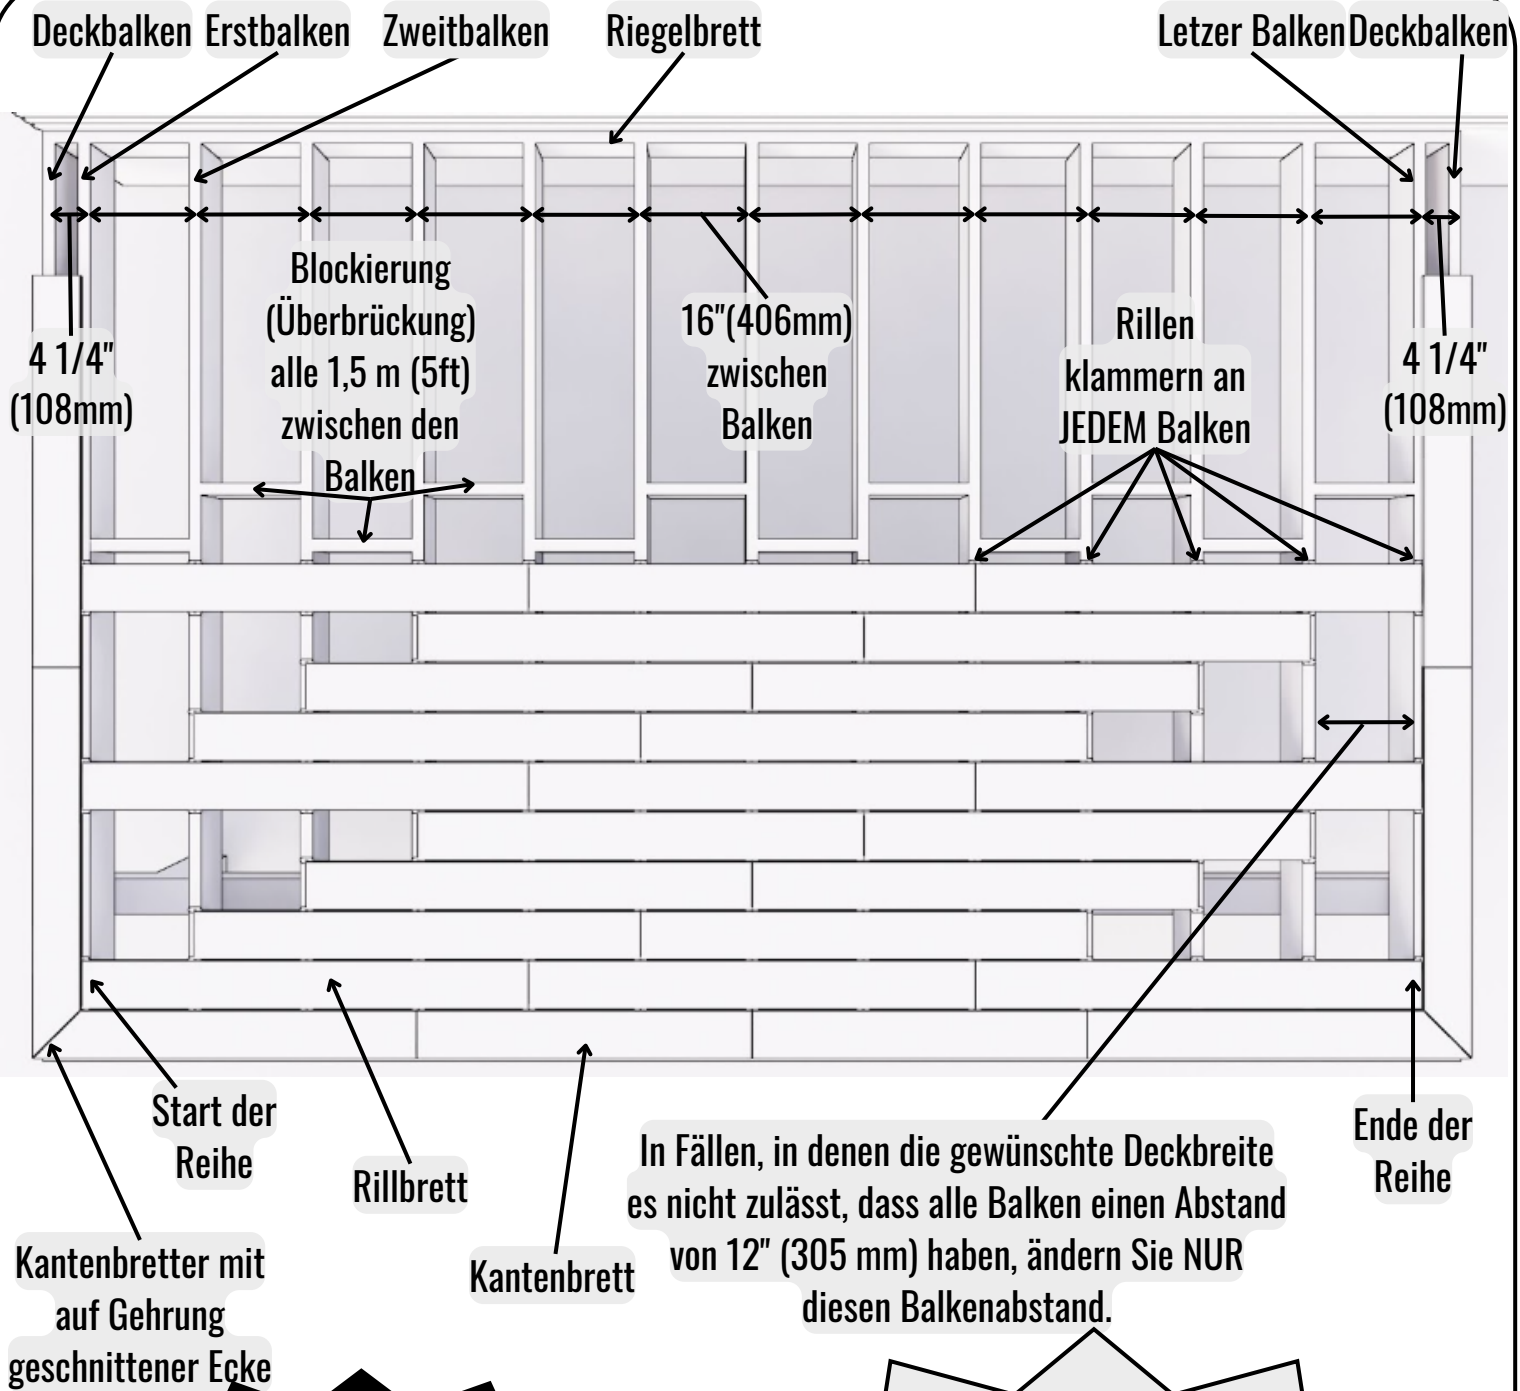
Deckbalken Erstbalken Zweitbalken Riegelbrett Letzer Balken Deckbalken

4 1/4" (108mm)

Blockierung (Überbrückung) alle 1,5 m (5ft) zwischen den Balken

16"(406mm) zwischen Balken

Rillen klammern an JEDEM Balken

4 1/4" (108mm)

Start der Reihe

Rillbrett

Kantenbretter mit auf Gehrung geschnittener Ecke

Kantenbrett

In Fällen, in denen die gewünschte Deckbreite es nicht zulässt, dass alle Balken einen Abstand von 12" (305 mm) haben, ändern Sie NUR diesen Balkenabstand.

Ende der Reihe